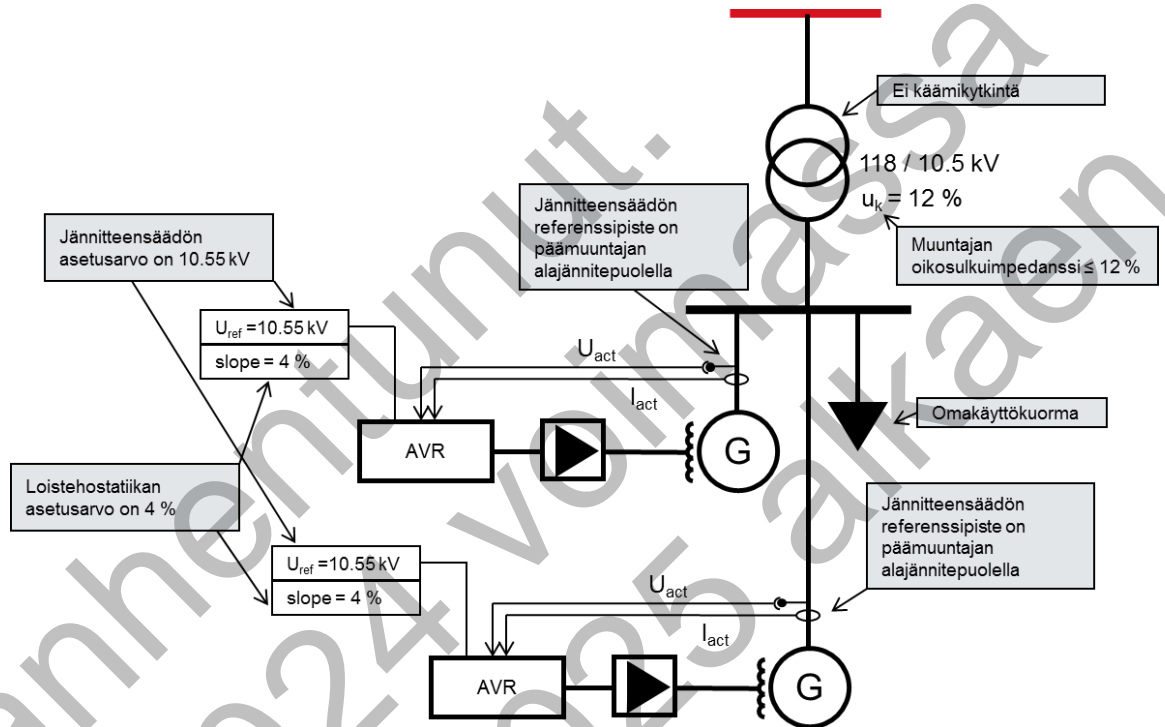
Ei käämikytkintä

118 / 10.5 kV
$u_k$ = 12 %

Muuntajan oikosulkuimpedanssi ≤ 12 %

Jännitteensäädön referenssipiste on päämuuntajan alajännitepuolella

Jännitteensäädön asetusarvo on 10.55 kV

$U_{ref}$ =10.55 kV
slope = 4 %

$U_{act}$

$I_{act}$

AVR

G

Omakäyttökuorma

Loistehostatiikan asetusarvo on 4 %

Jännitteensäädön referenssipiste on päämuuntajan alajännitepuolella

$U_{ref}$ =10.55 kV
slope = 4 %

$U_{act}$

$I_{act}$

AVR

G

vanhentunut. 2024 voimassa 2025 alkaen